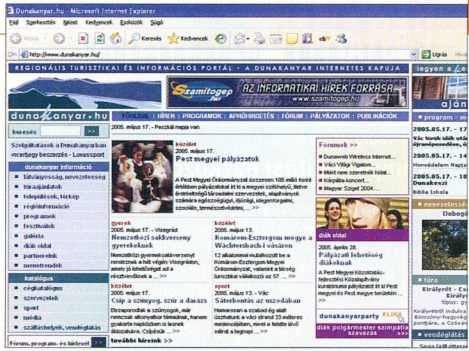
Dunakanyar.hu - Microsoft Internet Explorer

Fájl Szerkesztés Nézet Kedvencek Eszközök Súgó

Vissza Keresés Kedvencek

http://www.dunakanyar.hu/ Ugrás Hivatkozások

REGIONÁLIS TURISZTIKAI ÉS INFORMÁCIÓS PORTÁL • A DUNAKANYAR INTERNETES KAPUJA

Számítógép.hu AZ INFORMATIKAI HÍREK FORRÁSA www.szamitogep.hu

dunakanyar.hu

FŐOLDAL | HÍREK | PROGRAMOK | APRÓHIRDETÉS | FÓRUM | PÁLYÁZATOK | PUBLIKÁCIÓK

keresés >>

2005. május 17. - Pezsdül napja van

Szolgáltatások a Dunakanyarban rendezvényszervezés - Lovassport

dunakanyar információ
látnivalók, nevezetesség
turizmus
települések, térkép
egészségügy
programok
fesztiválok
galéria
diák oldal
partnereink
mozaik

kategóriák
cégkatalógus
szervezetek
sport
média
szálláshelyek, vendéglátás

Fórum, programs- és hírlevél >>

közélet
2005. május 17.
Pest megyei pályázatok
A Pest Megyei Önkormányzat összesen 105 millió forint értékben pályázatokat írt ki a megyei székhelyű, illetve érdekeltségű társadalmi szervezetek, alapítványok számára egészségügyi, ifjúsági, idegenforgalmi, szociális, környezetvédelmi, ...

gyerek
2005. május 17. - Visegrád
Nemzetközi sakkverseny gyerekeknek
Nemzetközi gyereksakkversenyt rendeznek a hét végén Visegrádon, amely jó lehetőséget ad a résztvevőknek a ...

közélet
2005. május 13.
Komárom-Esztergom megye a Wachterbach-i vásáron
12 alkalommal mutatkozott be a Komárom-Esztergom Megyei Önkormányzat, valamint a térség turisztikai vállalkozói az 57 ...

közélet
2005. május 17.
Csíp a szúnyog, szúr a darázs
Elszaporodtak a szúnyogok, már nemcsak alkonyattal támadnak, hanem gyakorta napközben is lesnek áldozataikra. Csípések ...

sport
2005. május 13. - Vác
Sárkányhajó tavasz az uszodában
Hamarosan a szokott év első fordulóban a váci strand 33 méteres medencéjében, ...

további híreink >>

Fórumok >>
Dunaweb Wireless Internet...
Váci Világi Vigalom...
Miért nem szeretnék hírek...
Kárpáti koncert...
Magyar Sziget 2004...

diák oldal
2005. április 28.
Pályázati lehetőség diákoknak
A Pest Megyei Közgyűlés... Kulturális Bizottsága ... a Pest megyei ...

dunakanyarparty KLIKK >>

diák polgármester szimpatia szavazás >>

légy az ... ajánl...

2005.05.17. - ...
Vác ...
2005.05.17. - ...
Honvédelem Napja ...
2005.05.18 - ...
Dunakeszi

nevezetesség
Dobogó...

túra
Királyrét - Kisa...